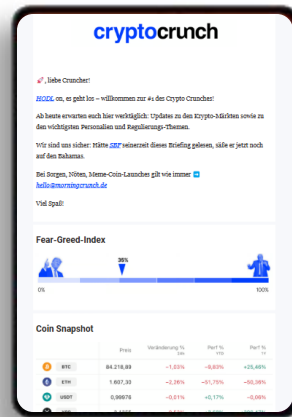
cryptocrunch

🚀, liebe Cruncher!

HODL on, es geht los – willkommen zur #1 der Crypto Crunches!

Ab heute erwarten euch hier werktäglich: Updates zu den Krypto-Märkten sowie zu den wichtigsten Personalien und Regulierungs-Themen.

Wir sind uns sicher: Hätte SBF seinerzeit dieses Briefing gelesen, säße er jetzt noch auf den Bahamas.

Bei Sorgen, Nöten, Meme-Coin-Launches gilt wie immer ➡️ hello@morningcrunch.de

Viel Spaß!

Fear-Greed-Index

35%

0%

100%

Coin Snapshot

| | | Preis | Veränderung % 24h | Perf % YTD | Perf % 1Y |
|---|---|---|---|---|---|
| | BTC | 84.218,88 | -1,63% | -9,83% | +25,46% |
| | ETH | 1.607,30 | -2,26% | -51,75% | -50,38% |
| | USDT | 0,99976 | -0,01% | +0,17% | -0,06% |
| | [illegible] | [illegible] | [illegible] | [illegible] | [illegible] |